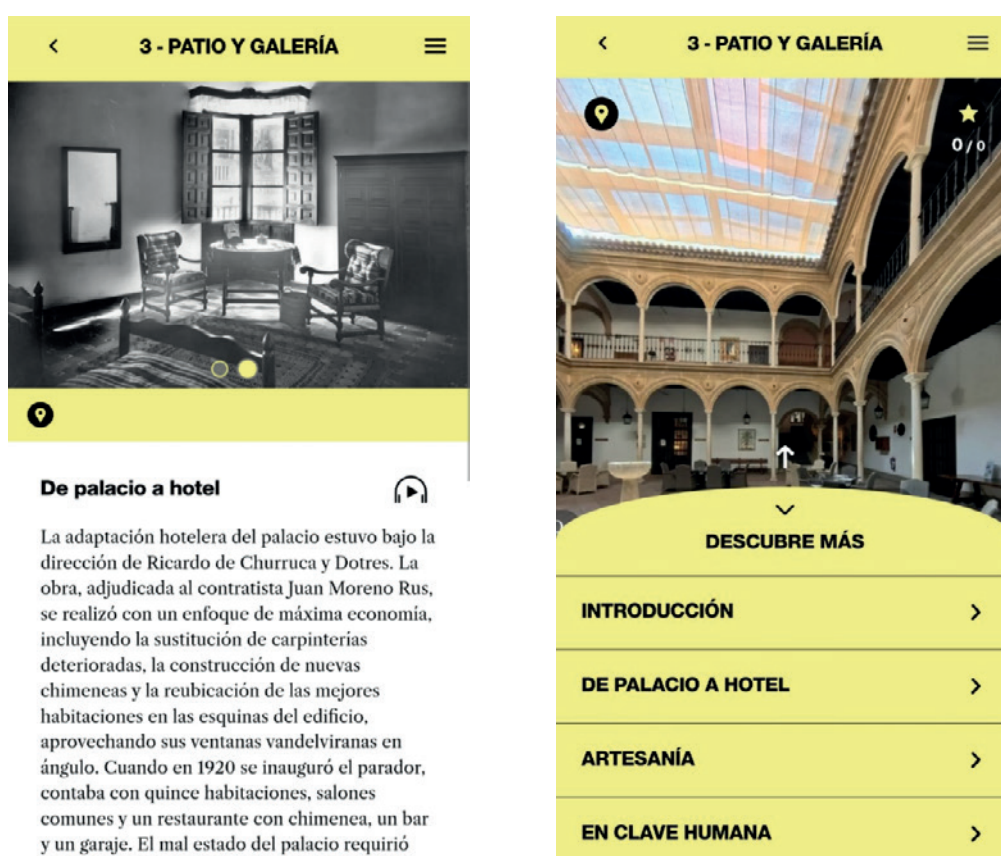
<
3 - PATIO Y GALERÍA
≡

De palacio a hotel

La adaptación hotelera del palacio estuvo bajo la dirección de Ricardo de Churruca y Dotres. La obra, adjudicada al contratista Juan Moreno Rus, se realizó con un enfoque de máxima economía, incluyendo la sustitución de carpinterías deterioradas, la construcción de nuevas chimeneas y la reubicación de las mejores habitaciones en las esquinas del edificio, aprovechando sus ventanas vandelviranas en ángulo. Cuando en 1920 se inauguró el parador, contaba con quince habitaciones, salones comunes y un restaurante con chimenea, un bar y un garaje. El mal estado del palacio requirió

<
3 - PATIO Y GALERÍA
≡

0/0

DESCUBRE MÁS

INTRODUCCIÓN >

DE PALACIO A HOTEL >

ARTESANÍA >

EN CLAVE HUMANA >